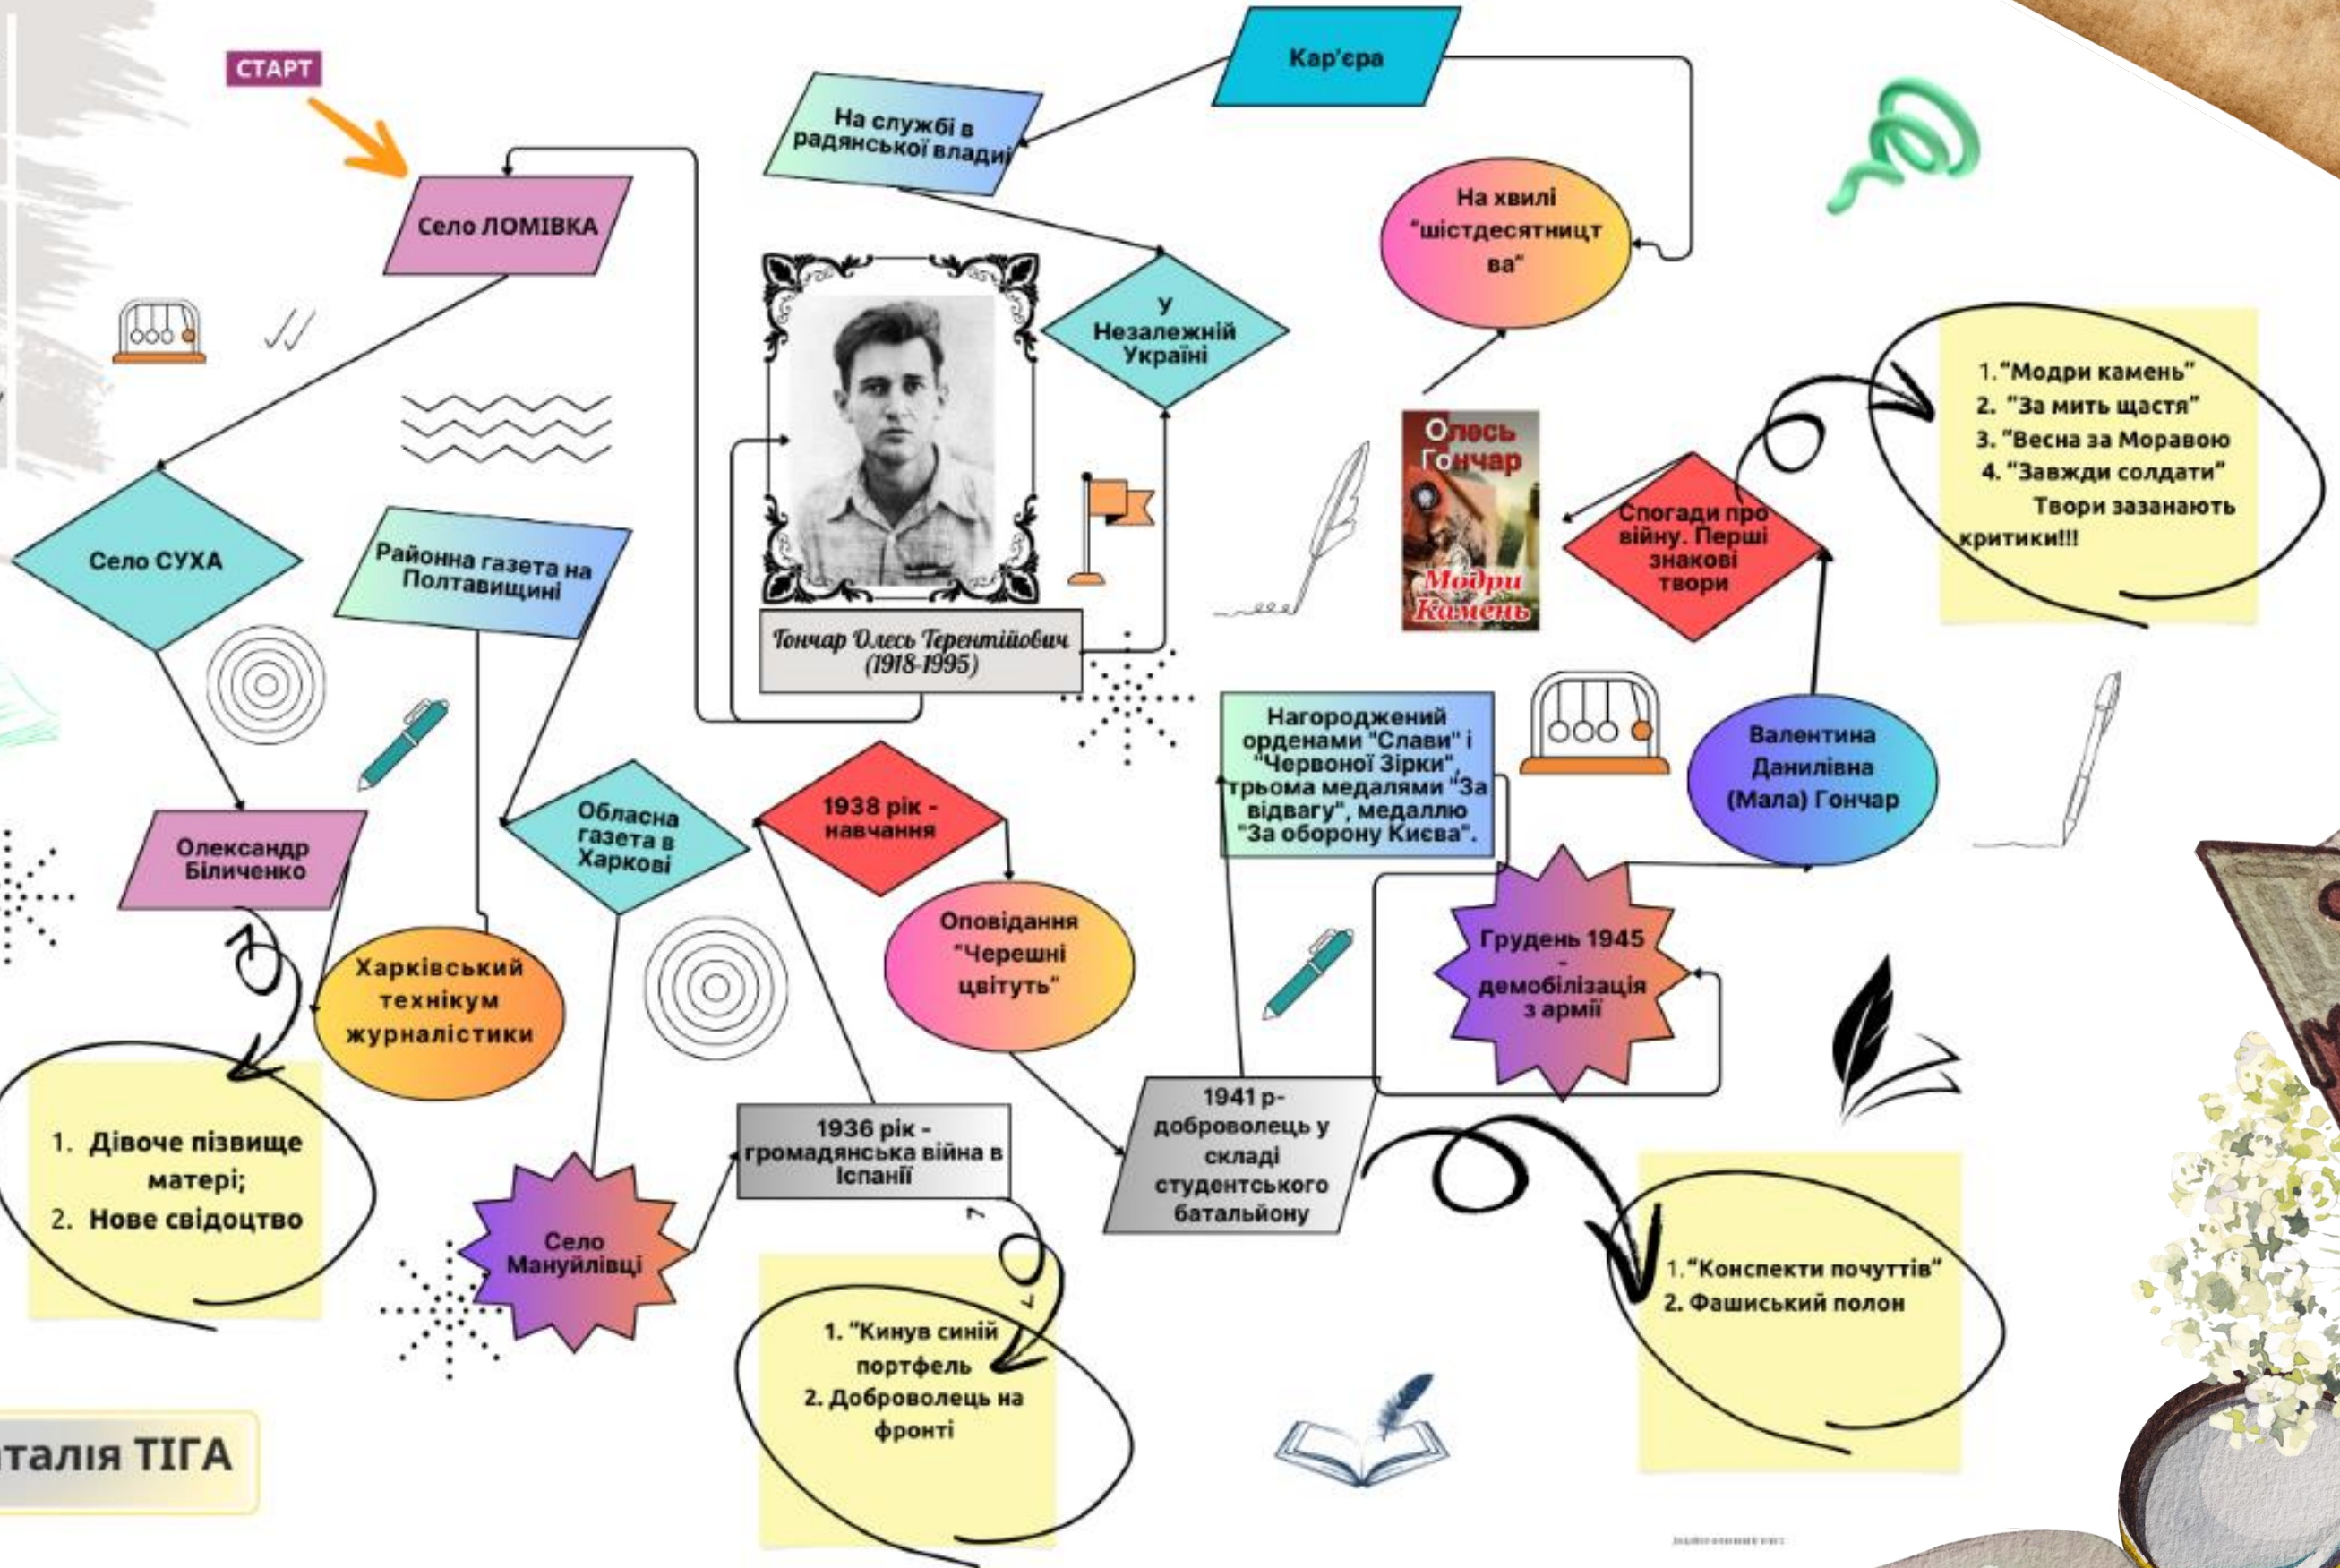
СТАРТ

Село ЛОМІВКА

Село СУХА

Олександр Біличенко

1. Дівоче пізвище матері;
2. Нове свідоцтво

Районна газета на Полтавщині

Харківський технікум журналістики

Обласна газета в Харкові

Село Мануйлівці

1936 рік - громадянська війна в Іспанії

1. "Кинув синій портфель
2. Доброволець на фронті

1938 рік - навчання

Оповідання "Черешні цвітуть"

1941 р- доброволець у складі студентського батальйону

На службі в радянської влади

Кар'єра

У Незалежній Україні

Гончар Олесь Терентійович (1918-1995)

На хвилі "шістдесятництва"

Олесь Гончар
Модри Камень

Спогади про війну. Перші знакові твори

1. "Модри камень"
2. "За мить щастя"
3. "Весна за Моравою
4. "Завжди солдати"
Твори зазанають критики!!!

Нагороджений орденами "Слави" і "Червоної Зірки", трьома медалями "За відвагу", медаллю "За оборону Києва".

Валентина Данилівна (Мала) Гончар

Грудень 1945 - демобілізація з армії

1. "Конспекти почуттів"
2. Фашиський полон

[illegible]талія ТІГА